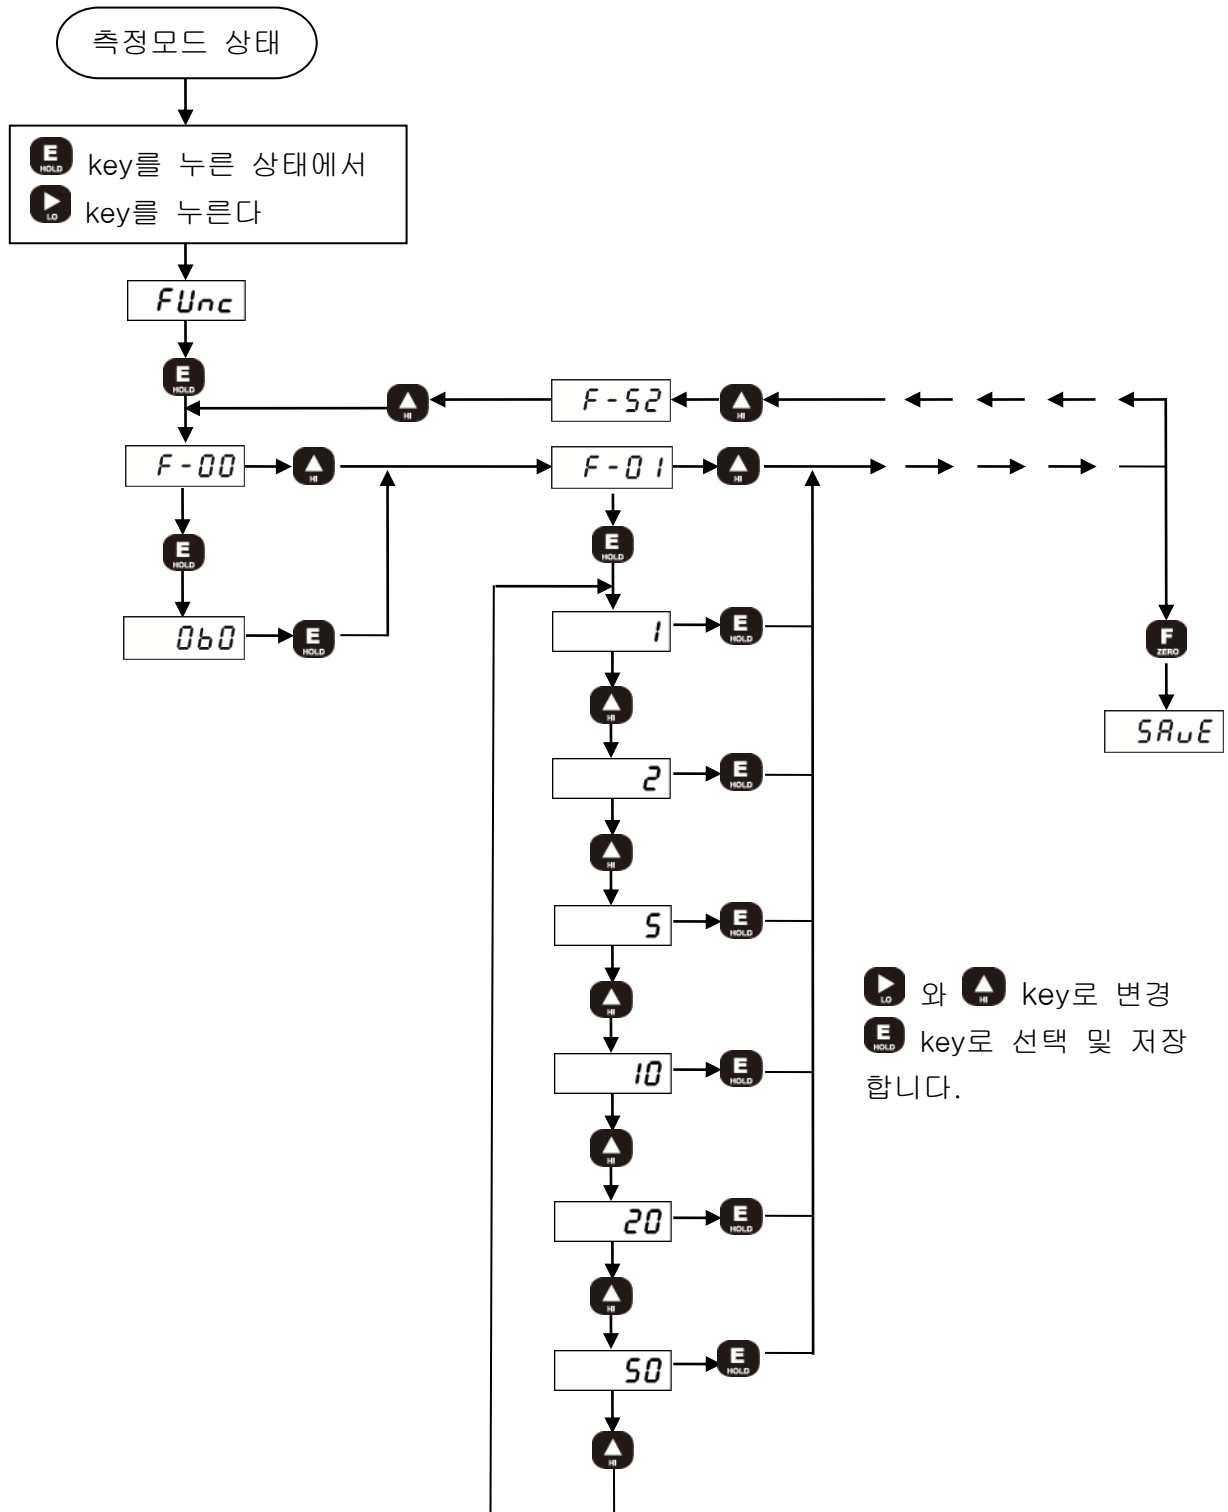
측정모드 상태

E HOLD key를 누른 상태에서
LO key를 누른다

FUnc

E HOLD

HI

F-52

HI

F-00

HI

F-01

HI

E HOLD

E HOLD

060

E HOLD

1

E HOLD

HI

2

E HOLD

HI

5

E HOLD

HI

10

E HOLD

HI

20

E HOLD

HI

50

E HOLD

HI

F ZERO

SAuE

LO 와 HI key로 변경
E HOLD key로 선택 및 저장 합니다.